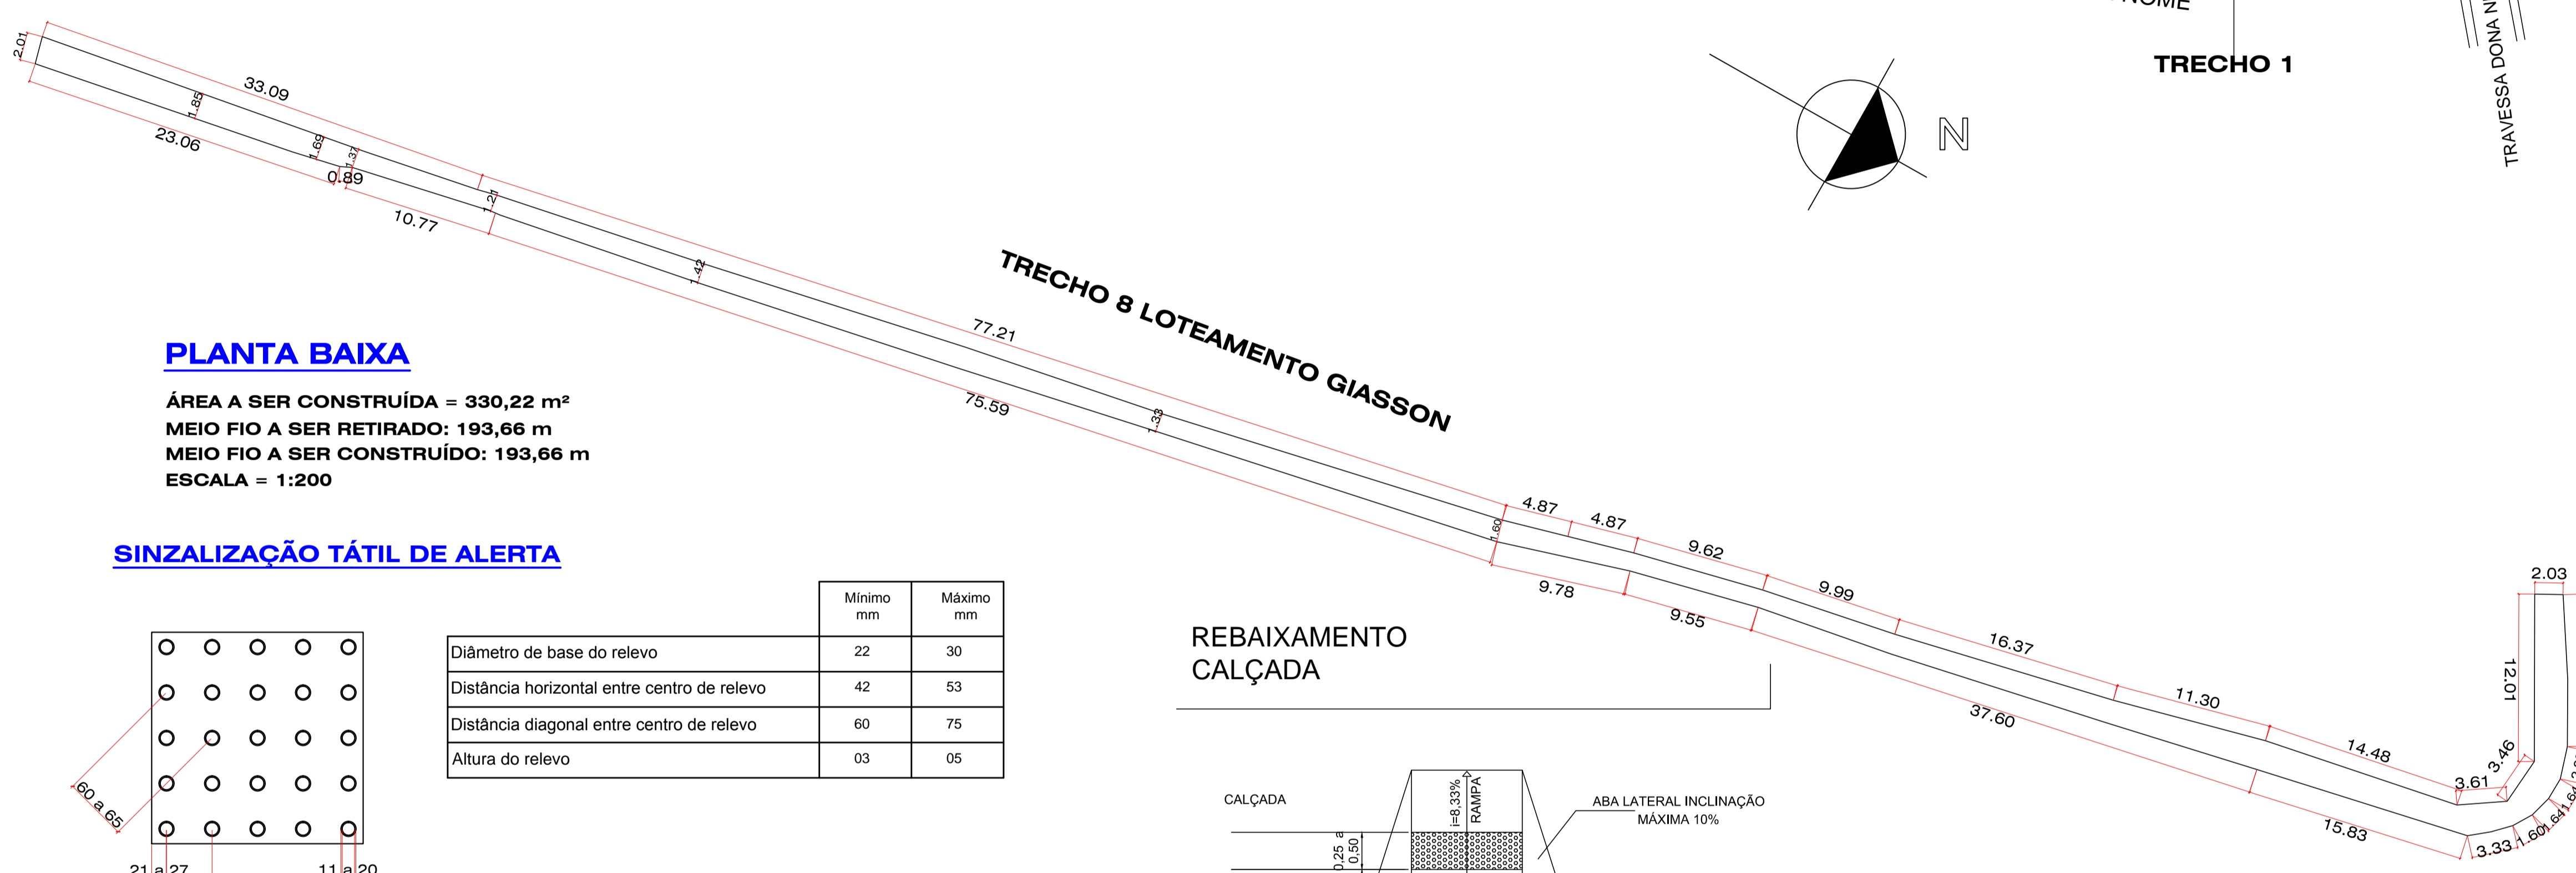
NOME

TRECHO 1

TRAVESSA DONA N

N

2.01
33.09
1.85
23.06
1.69
1.37
0.89
1.21
10.77
1.42

TRECHO 8 LOTEAMENTO GIASSON

77.21
75.59
1.33

PLANTA BAIXA

ÁREA A SER CONSTRUÍDA = 330,22 m²
MEIO FIO A SER RETIRADO: 193,66 m
MEIO FIO A SER CONSTRUÍDO: 193,66 m
ESCALA = 1:200

SINZALIZAÇÃO TÁTIL DE ALERTA

| | Mínimo mm | Máximo mm |
|---|---|---|
| Diâmetro de base do relevo | 22 | 30 |
| Distância horizontal entre centro de relevo | 42 | 53 |
| Distância diagonal entre centro de relevo | 60 | 75 |
| Altura do relevo | 03 | 05 |

60 a 65
21 a 27
11 a 20

4.87
4.87
1.60
9.62
9.78
9.55
9.99
16.37
11.30
37.60
14.48
2.03
12.01
3.46
3.61
15.83
3.33
1.60
1.64

REBAIXAMENTO
CALÇADA

CALÇADA
i=8,33%
RAMPA
0,25 a 0,50
ABA LATERAL INCLINAÇÃO MÁXIMA 10%